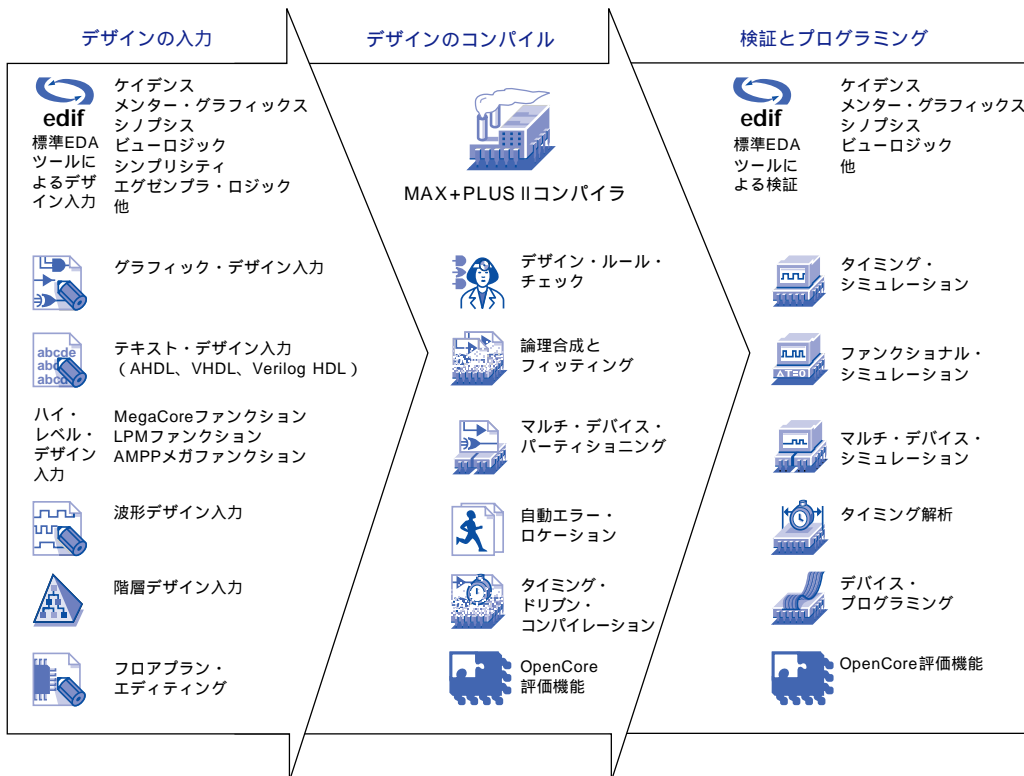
デザインの入力

edif
標準EDAツールによるデザイン入力

ケイデンス
メンター・グラフィックス
シノプシス
ビューロジック
シンプリシティ
エグゼンプラ・ロジック
他

グラフィック・デザイン入力

abcde
テキスト・デザイン入力
（AHDL、VHDL、Verilog HDL）

ハイ・レベル・デザイン入力

MegaCoreファンクション
LPMファンクション
AMPPメガファンクション

波形デザイン入力

階層デザイン入力

フロアプラン・エディティング

デザインのコンパイル

MAX+PLUS IIコンパイラ

デザイン・ルール・チェック

論理合成とフィッティング

マルチ・デバイス・パーティショニング

自動エラー・ロケーション

タイミング・ドリブン・コンパイレーション

OpenCore評価機能

検証とプログラミング

edif
標準EDAツールによる検証

ケイデンス
メンター・グラフィックス
シノプシス
ビューロジック
他

タイミング・シミュレーション

ファンクショナル・シミュレーション

マルチ・デバイス・シミュレーション

タイミング解析

デバイス・プログラミング

OpenCore評価機能